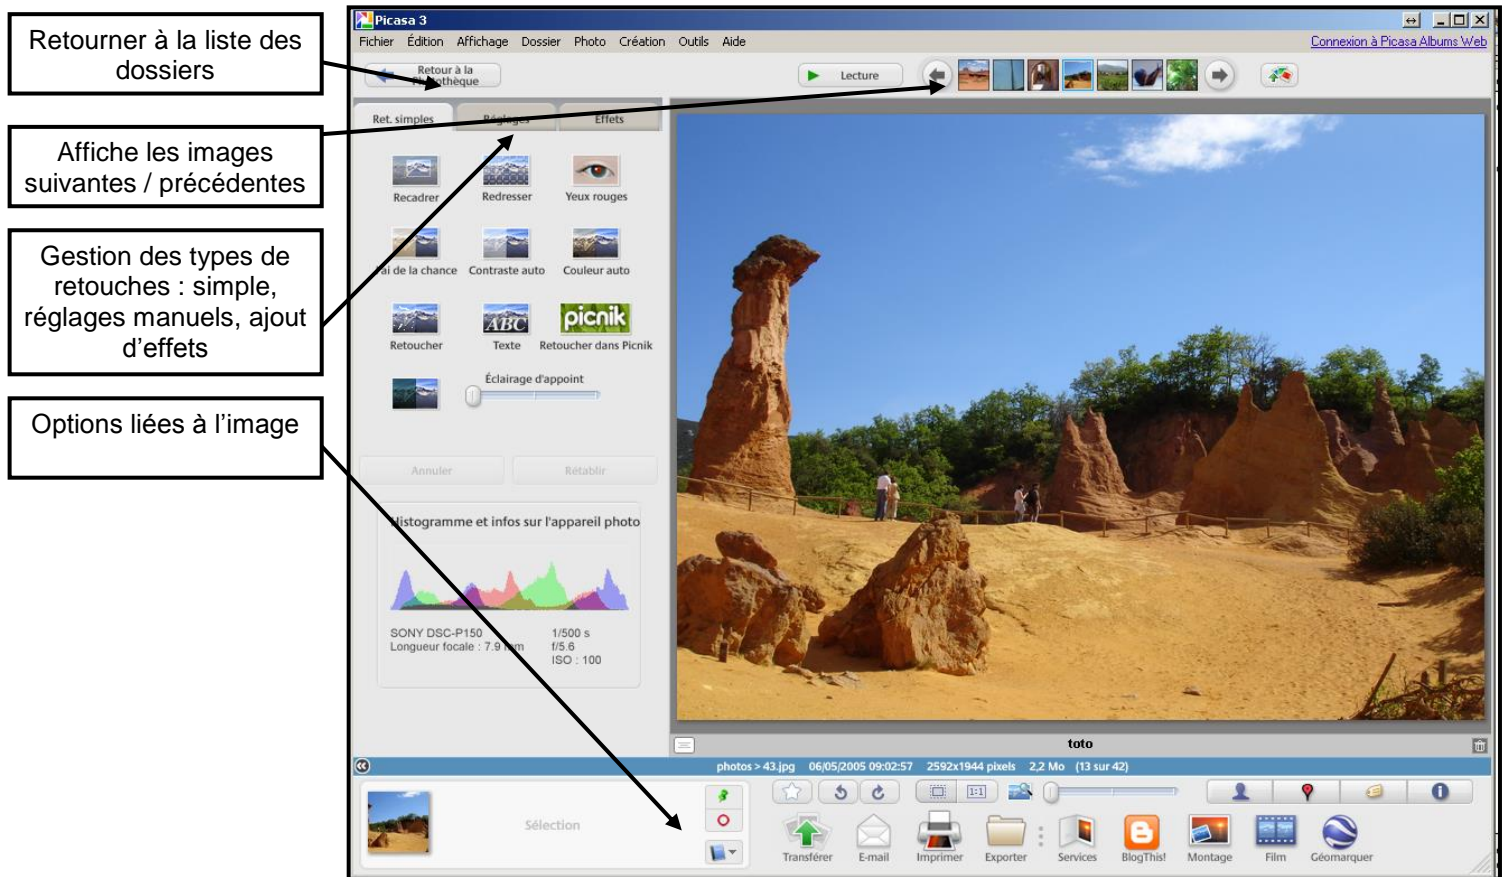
Retourner à la liste des dossiers

Affiche les images suivantes / précédentes

Gestion des types de retouches : simple, réglages manuels, ajout d'effets

Options liées à l'image

Picasa 3

Fichier Édition Affichage Dossier Photo Création Outils Aide

Connexion à Picasa Albums Web

Retour à la Photothèque

Lecture

Ret. simples Réglages Effets

Recadrer Redresser Yeux rouges

J'ai de la chance Contraste auto Couleur auto

Retoucher Texte Retoucher dans Picnik

picnik

Éclairage d'appoint

Annuler Rétablir

Histogramme et infos sur l'appareil photo

SONY DSC-P150
Longueur focale : 7.9 mm

1/500 s
f/5.6
ISO : 100

toto

photos > 43.jpg 06/05/2005 09:02:57 2592x1944 pixels 2,2 Mo (13 sur 42)

Sélection

Transférer E-mail Imprimer Exporter Services BlogThis! Montage Film Géomarquer